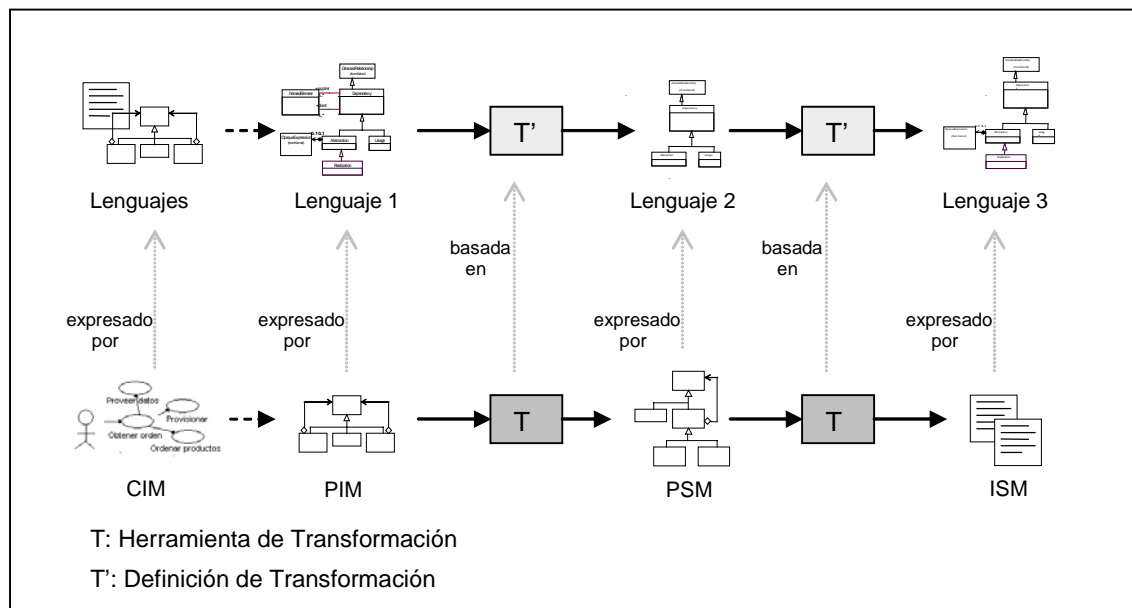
NamedElement
DirectedRelationship
Dependency
supplier
client
OpaqueExpression
Abstraction
Usage
Realization

Lenguajes

Lenguaje 1

T'

Lenguaje 2

T'

Lenguaje 3

basada en

basada en

expresado por

expresado por

expresado por

expresado por

Proveer datos
Provisionar
Obtener orden
Ordenar productos

T

T

CIM

PIM

PSM

ISM

T: Herramienta de Transformación

T': Definición de Transformación